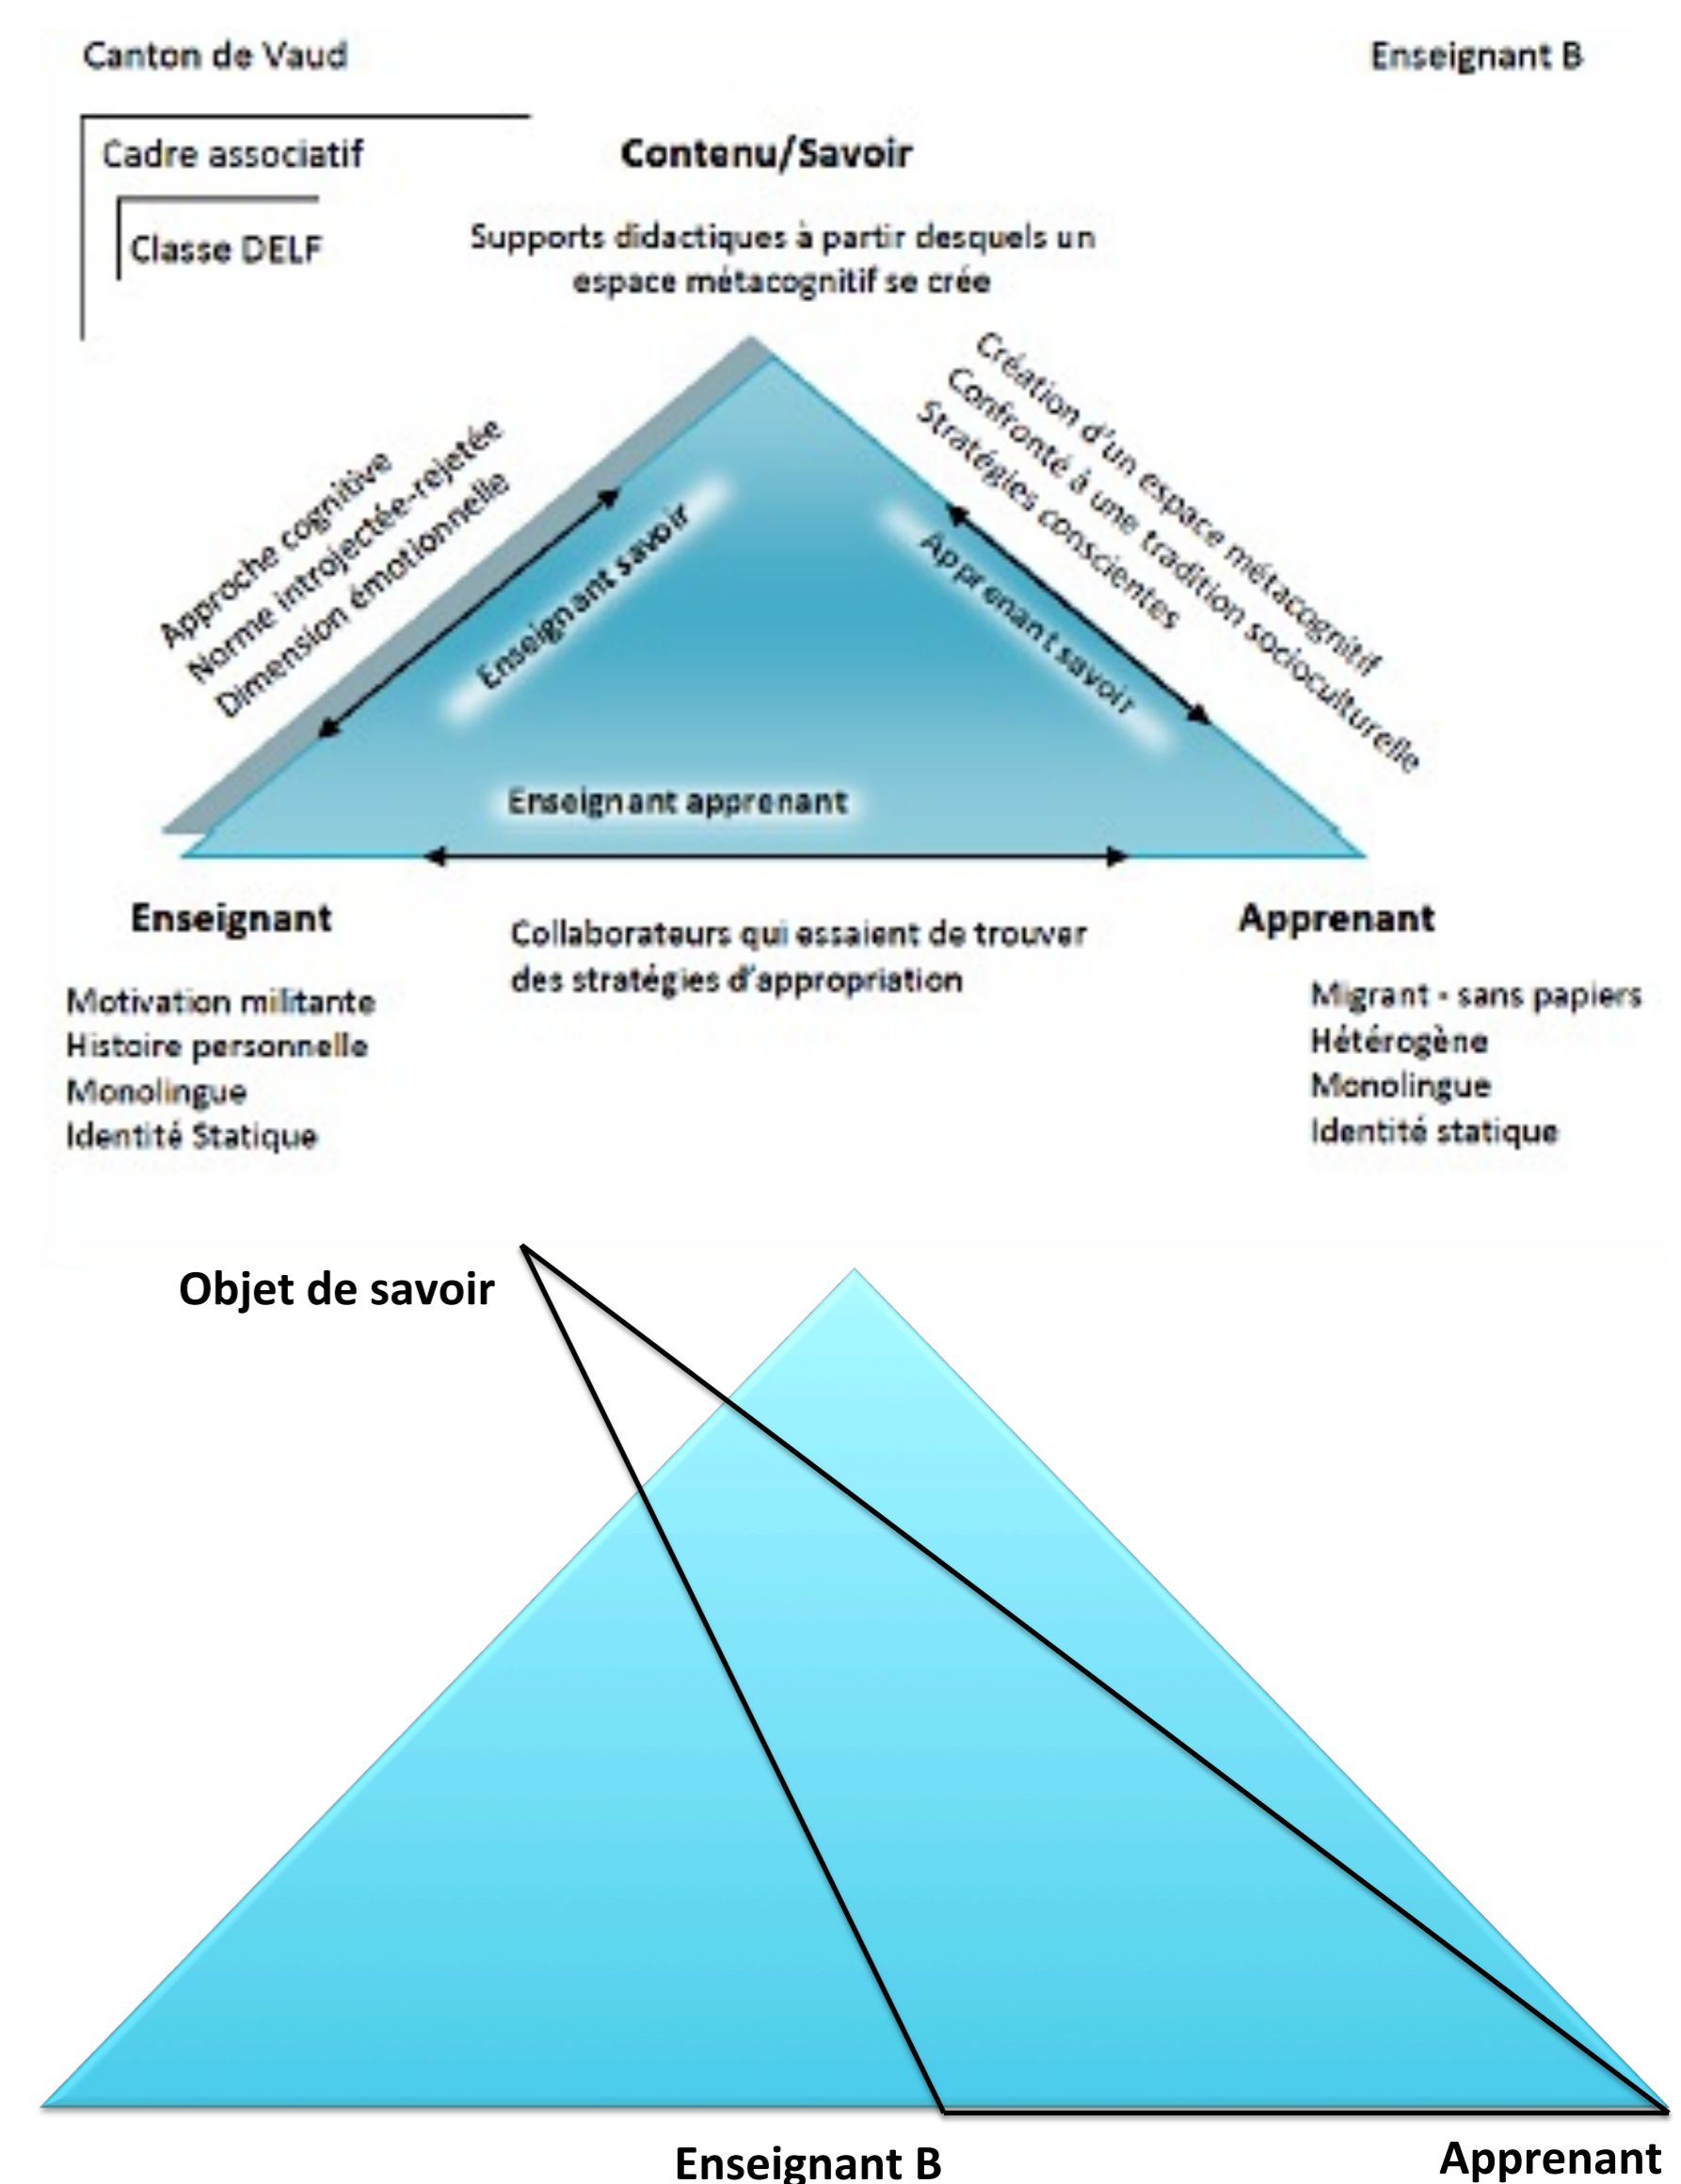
Canton de Vaud

Enseignant B

Cadre associatif

Classe DELF

Contenu/Savoir

Supports didactiques à partir desquels un espace métacognitif se crée

Approche cognitive
Norme introjectée-rejetée
Dimension émotionnelle

Enseignant savoir

Création d'un espace métacognitif
Confronté à une tradition socioculturelle
Stratégies conscientes

Apprenant savoir

Enseignant apprenant

Enseignant

Motivation militante
Histoire personnelle
Monolingue
Identité Statique

Collaborateurs qui essaient de trouver des stratégies d'appropriation

Apprenant

Migrant - sans papiers
Hétérogène
Monolingue
Identité statique

Objet de savoir

Enseignant B

Apprenant